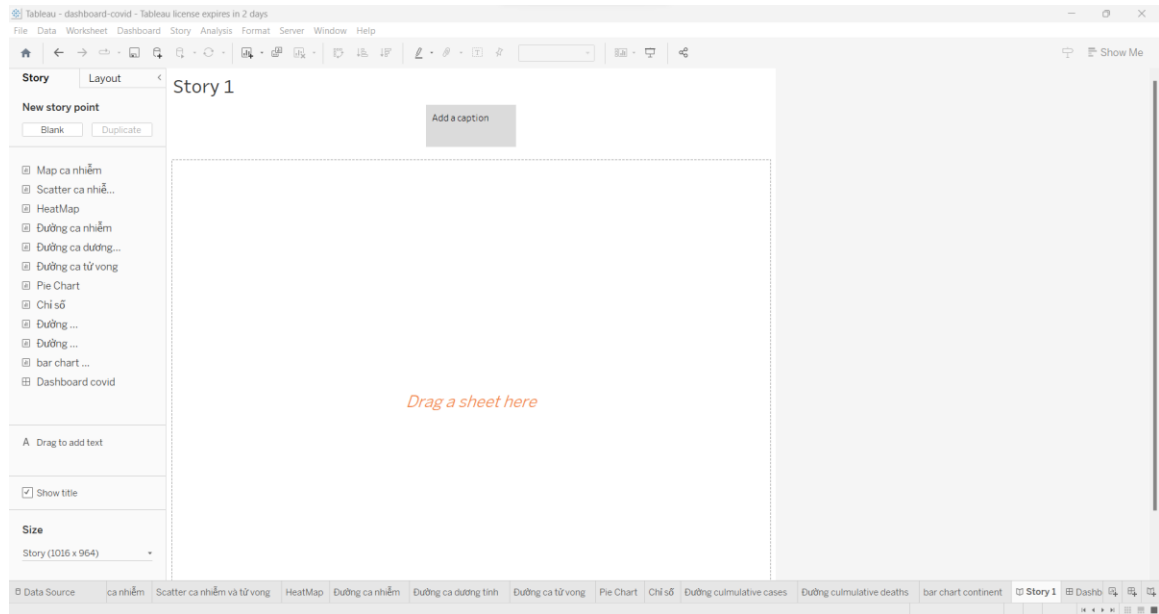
Tableau - dashboard-covid - Tableau license expires in 2 days

File Data Worksheet Dashboard Story Analysis Format Server Window Help

Show Me

Story Layout

New story point

Blank Duplicate

Map ca nhiễm
Scatter ca nhiễ...
HeatMap
Đường ca nhiễm
Đường ca dương...
Đường ca tử vong
Pie Chart
Chỉ số
Đường ...
Đường ...
bar chart ...
Dashboard covid

A Drag to add text

Show title

Size

Story (1016 x 964)

Story 1

Add a caption

Drag a sheet here

Data Source | ca nhiễm | Scatter ca nhiễm và tử vong | HeatMap | Đường ca nhiễm | Đường ca dương tính | Đường ca tử vong | Pie Chart | Chỉ số | Đường culmulative cases | Đường culmulative deaths | bar chart continent | Story 1 | Dashb